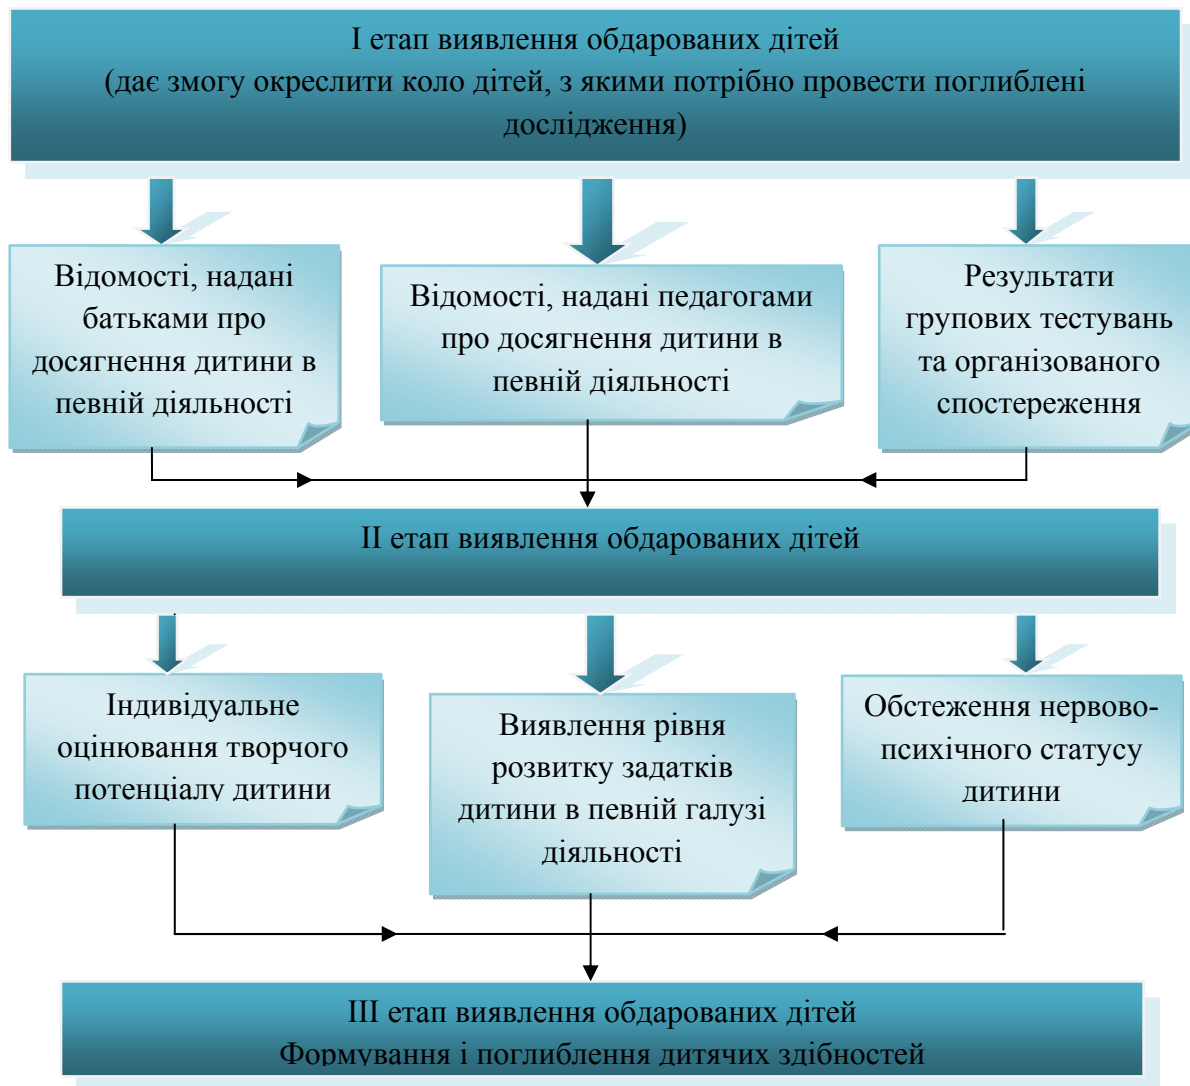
І етап виявлення обдарованих дітей
(дає змогу окреслити коло дітей, з якими потрібно провести поглиблені дослідження)

Відомості, надані батьками про досягнення дитини в певній діяльності

Відомості, надані педагогами про досягнення дитини в певній діяльності

Результати групових тестувань та організованого спостереження

ІІ етап виявлення обдарованих дітей

Індивідуальне оцінювання творчого потенціалу дитини

Виявлення рівня розвитку задатків дитини в певній галузі діяльності

Обстеження нервово-психічного статусу дитини

ІІІ етап виявлення обдарованих дітей
Формування і поглиблення дитячих здібностей